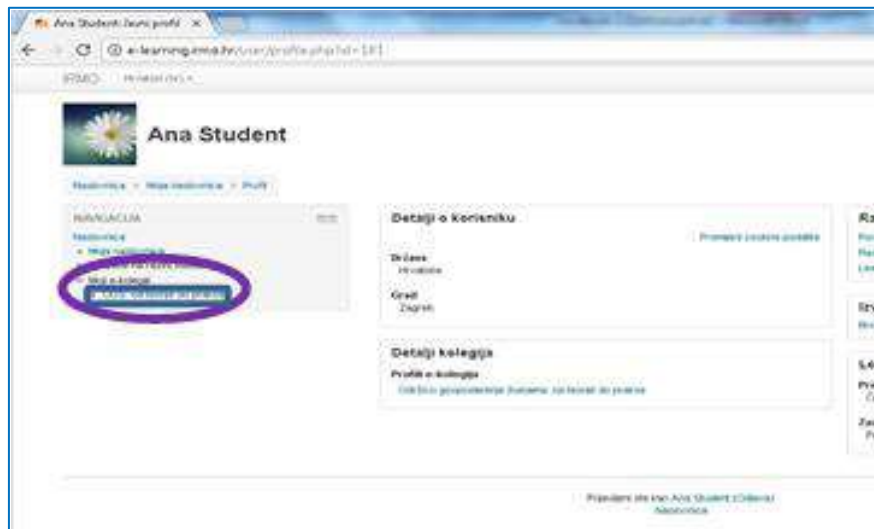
Ana Student: Javni profil ×

e-learning.irmo.hr/user/profile.php?id=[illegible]

IRMO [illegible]

Ana Student

Naslovnica > Moja naslovnica > Profil

NAVIGACIJA

Naslovnica

Moja naslovnica

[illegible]

Moji e-kolegiji

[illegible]

Detalji o korisniku

Promjeni osobne podatke

Država

Hrvatska

Grad

Zagreb

Detalji kolegija

Profili e-kolegija

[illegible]

Ra

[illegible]

Prijavljeni ste kao Ana Student (Odjava)

Naslovnica